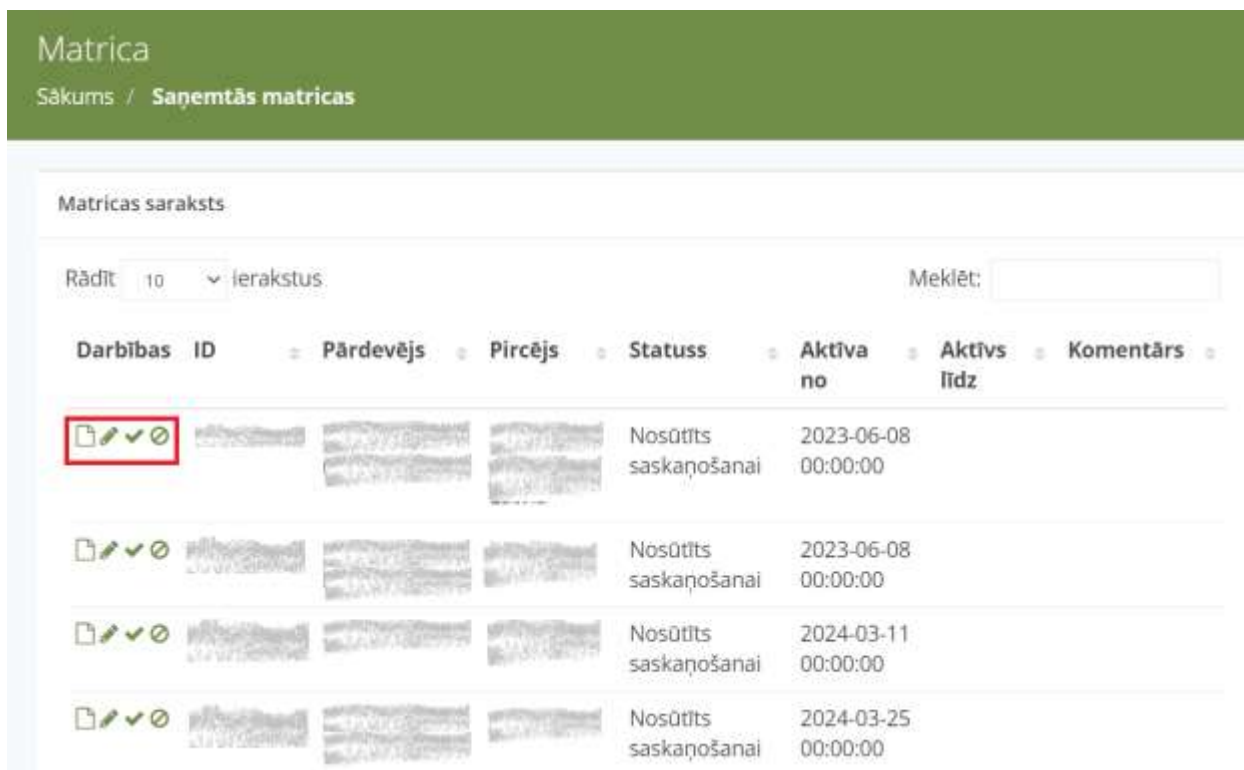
Matrica

Sākums / **Saņemtās matricas**

Matricas saraksts

Rādīt 10 ierakstus

Meklēt:

| Darbības | ID | Pārdevējs | Pircējs | Statuss | Aktīva no | Aktīvs līdz | Komentārs |
|---|---|---|---|---|---|---|---|
| | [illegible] | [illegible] | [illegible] | Nosūtīts saskaņošanai | 2023-06-08 00:00:00 | | |
| | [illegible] | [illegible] | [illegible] | Nosūtīts saskaņošanai | 2023-06-08 00:00:00 | | |
| | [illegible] | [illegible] | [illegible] | Nosūtīts saskaņošanai | 2024-03-11 00:00:00 | | |
| | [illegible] | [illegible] | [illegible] | Nosūtīts saskaņošanai | 2024-03-25 00:00:00 | | |